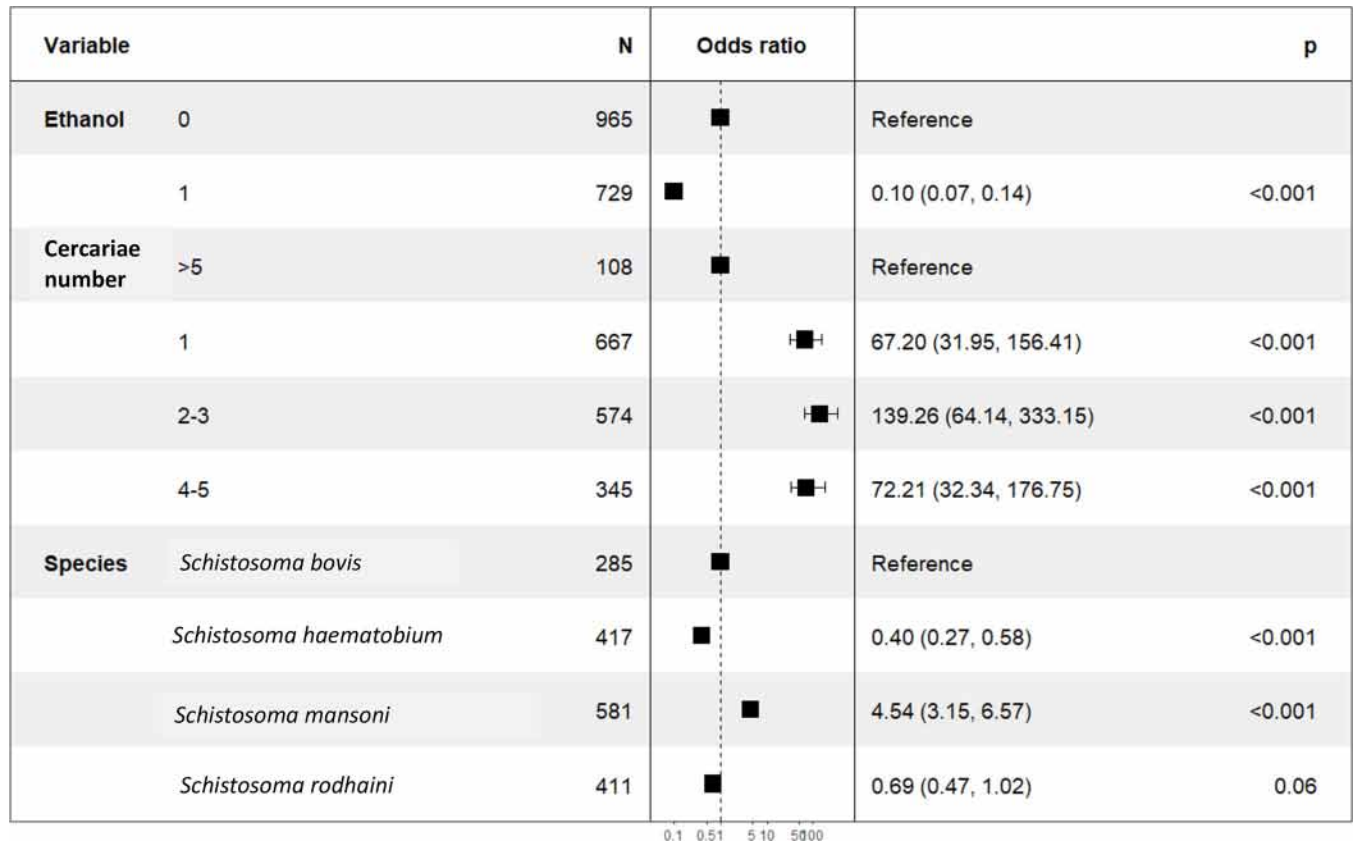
| Variable | | N | Odds ratio | | p |
|---|---|---|---|---|---|
| Ethanol | 0 | 965 | | Reference | |
| | 1 | 729 | | 0.10 (0.07, 0.14) | <0.001 |
| Cercariae number | >5 | 108 | | Reference | |
| | 1 | 667 | | 67.20 (31.95, 156.41) | <0.001 |
| | 2-3 | 574 | | 139.26 (64.14, 333.15) | <0.001 |
| | 4-5 | 345 | | 72.21 (32.34, 176.75) | <0.001 |
| Species | Schistosoma bovis | 285 | | Reference | |
| | Schistosoma haematobium | 417 | | 0.40 (0.27, 0.58) | <0.001 |
| | Schistosoma mansoni | 581 | | 4.54 (3.15, 6.57) | <0.001 |
| | Schistosoma rodhaini | 411 | | 0.69 (0.47, 1.02) | 0.06 |

0.1 0.5 1 5 10 50 100